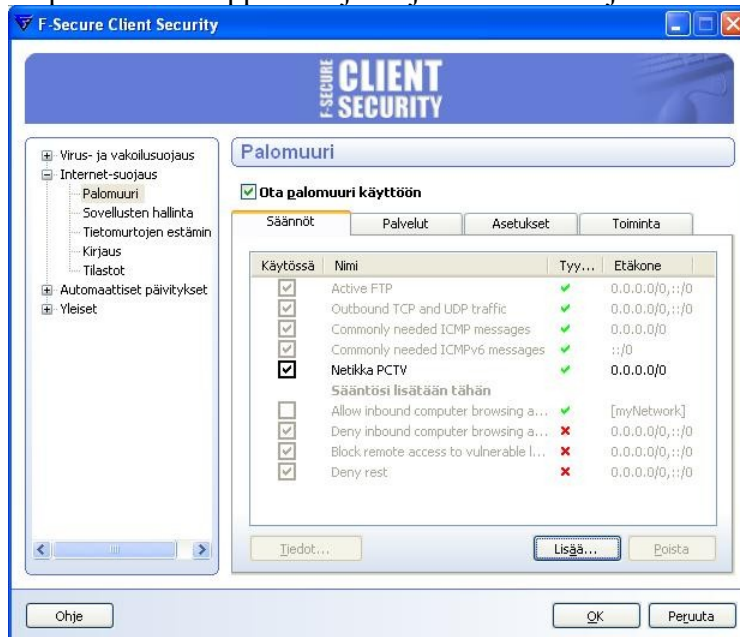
F-Secure Client Security

F-SECURE CLIENT SECURITY

Virus- ja vakoilusuojaus
Internet-suojaus
Palomuuri
Sovellusten hallinta
Tietomurtojen estämin
Kirjaus
Tilastot
Automaattiset päivitykset
Yleiset

Palomuuri

Ota palomuuri käyttöön

Säännöt | Palvelut | Asetukset | Toiminta

| Käytössä | Nimi | Tyy... | Etäkone |
|---|---|---|---|
| ☑ | Active FTP | ✔ | 0.0.0.0/0,::/0 |
| ☑ | Outbound TCP and UDP traffic | ✔ | 0.0.0.0/0,::/0 |
| ☑ | Commonly needed ICMP messages | ✔ | 0.0.0.0/0 |
| ☑ | Commonly needed ICMPv6 messages | ✔ | ::/0 |
| ☑ | Netikka PCTV | ✔ | 0.0.0.0/0 |
| | Sääntösi lisätään tähän | | |
| ☐ | Allow inbound computer browsing a... | ✔ | [myNetwork] |
| ☑ | Deny inbound computer browsing a... | ✖ | 0.0.0.0/0,::/0 |
| ☑ | Block remote access to vulnerable l... | ✖ | 0.0.0.0/0,::/0 |
| ☑ | Deny rest | ✖ | 0.0.0.0/0,::/0 |

Tiedot... Lisää... Poista

Ohje OK Peruuta